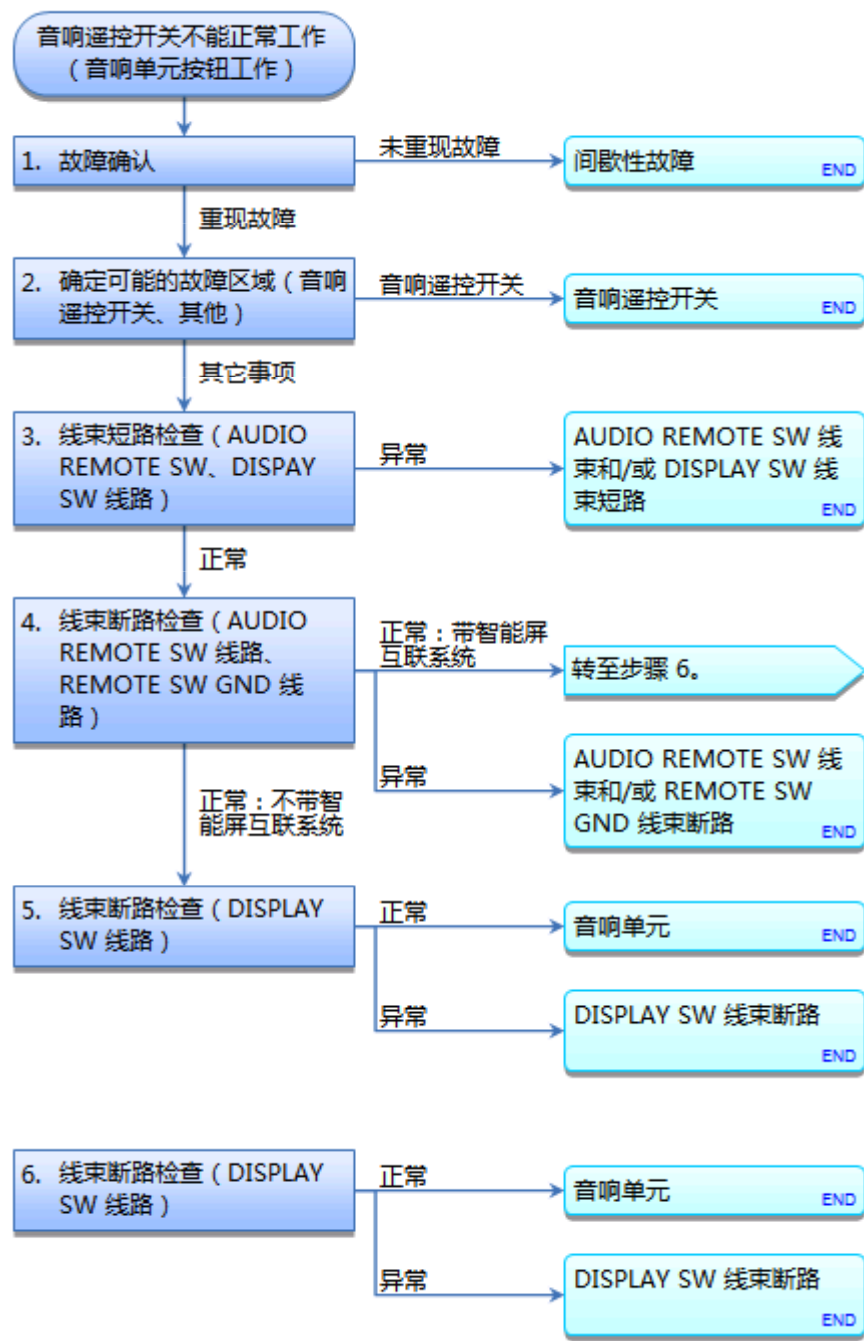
音响遥控开关不能正常工作
（音响单元按钮工作）

1. 故障确认

未重现故障

间歇性故障
END

重现故障

2. 确定可能的故障区域（音响遥控开关、其他）

音响遥控开关

音响遥控开关
END

其它事项

3. 线束短路检查（AUDIO REMOTE SW、DISPAY SW 线路）

异常

AUDIO REMOTE SW 线束和/或 DISPLAY SW 线束短路
END

正常

4. 线束断路检查（AUDIO REMOTE SW 线路、REMOTE SW GND 线路）

正常：带智能屏互联系统

转至步骤 6。

异常

AUDIO REMOTE SW 线束和/或 REMOTE SW GND 线束断路
END

正常：不带智能屏互联系统

5. 线束断路检查（DISPLAY SW 线路）

正常

音响单元
END

异常

DISPLAY SW 线束断路
END

6. 线束断路检查（DISPLAY SW 线路）

正常

音响单元
END

异常

DISPLAY SW 线束断路
END